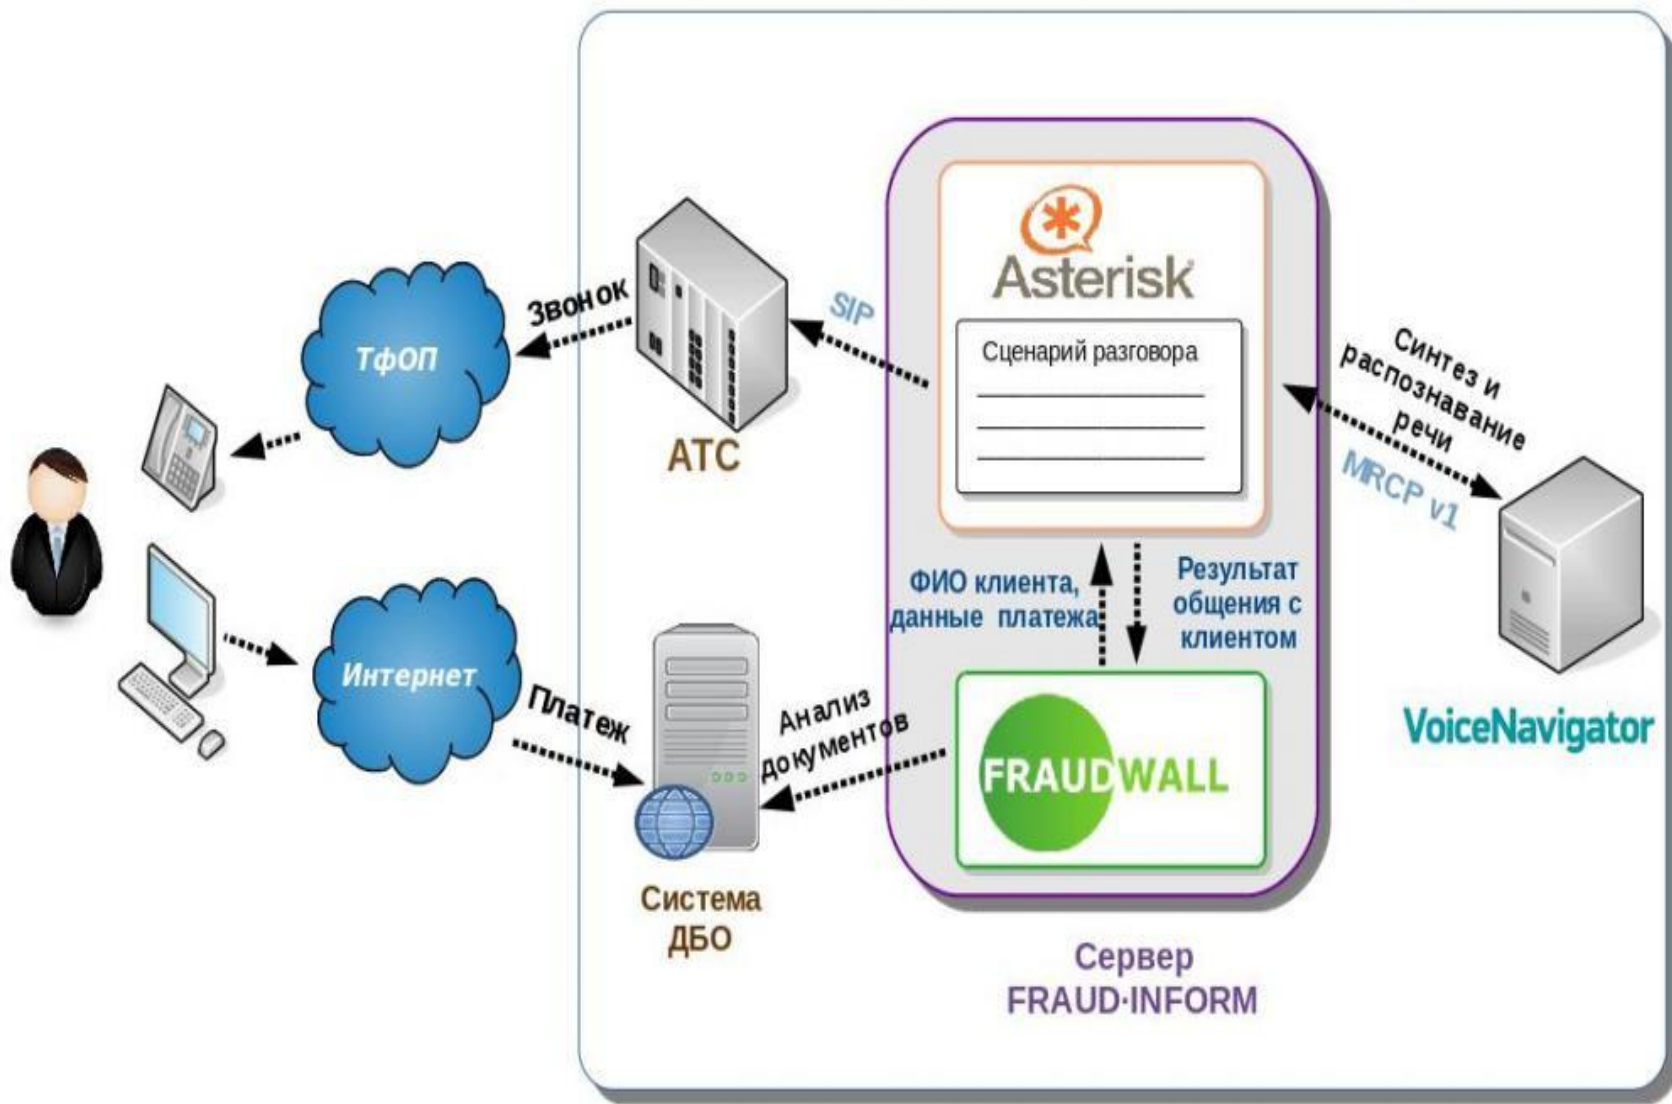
ТфОП

Звонок

АТС

SIP

Asterisk

Сценарий разговора

Синтез и распознавание речи

MRCP v1

VoiceNavigator

Интернет

Платеж

Система ДБО

Анализ документов

ФИО клиента, данные платежа

Результат общения с клиентом

FRAUDWALL

Сервер FRAUD-INFORM